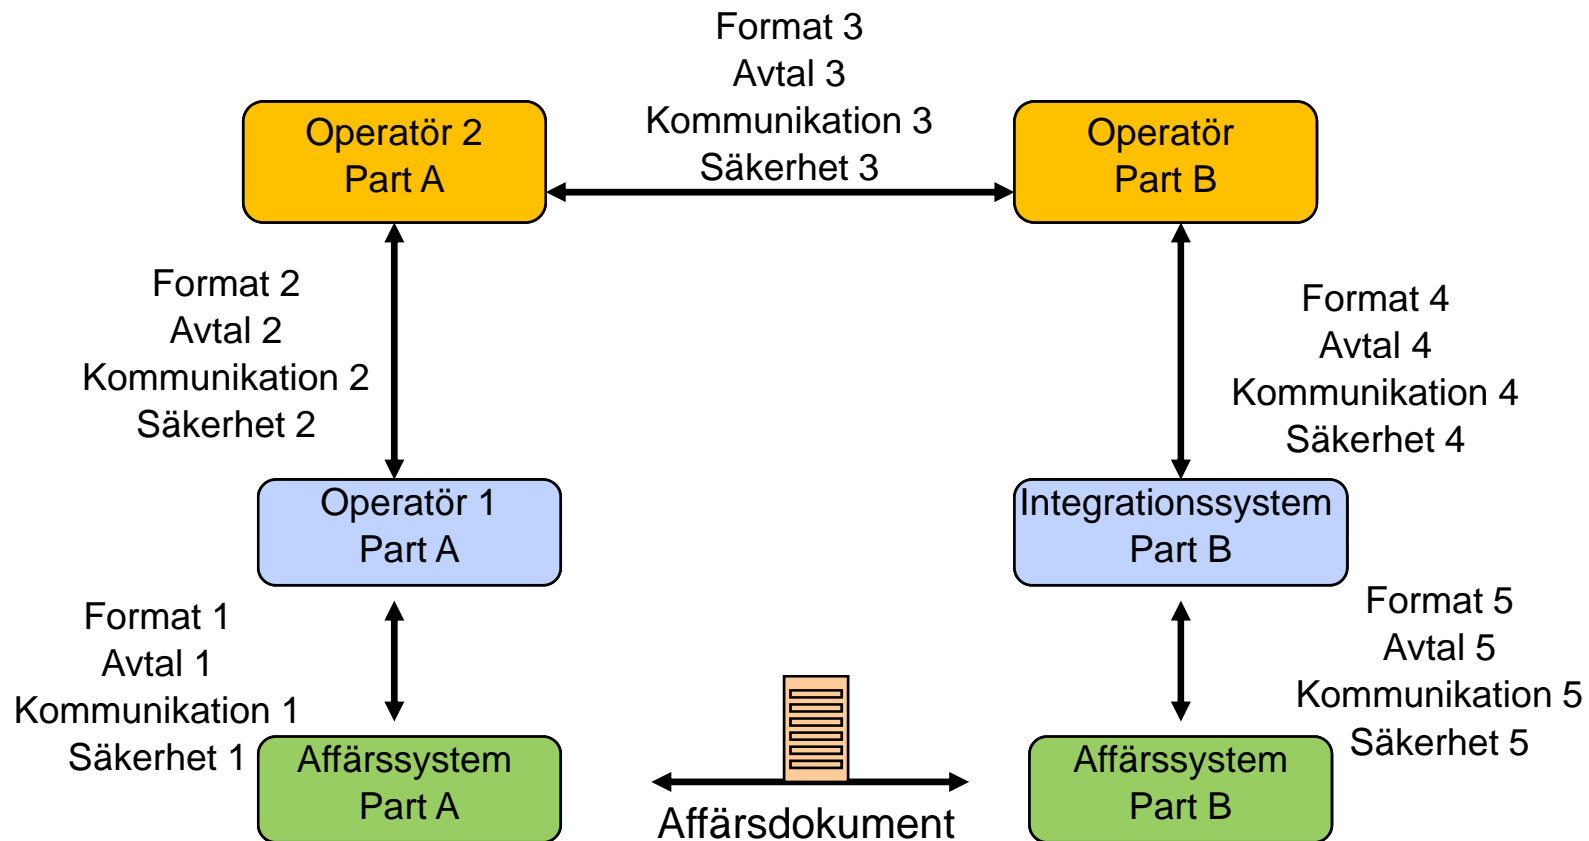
Format 3
Avtal 3
Kommunikation 3
Säkerhet 3

Operatör 2
Part A

Operatör
Part B

Format 2
Avtal 2
Kommunikation 2
Säkerhet 2

Format 4
Avtal 4
Kommunikation 4
Säkerhet 4

Operatör 1
Part A

Integrationssystem
Part B

Format 1
Avtal 1
Kommunikation 1
Säkerhet 1

Format 5
Avtal 5
Kommunikation 5
Säkerhet 5

Affärssystem
Part A

Affärssystem
Part B

Affärsdokument